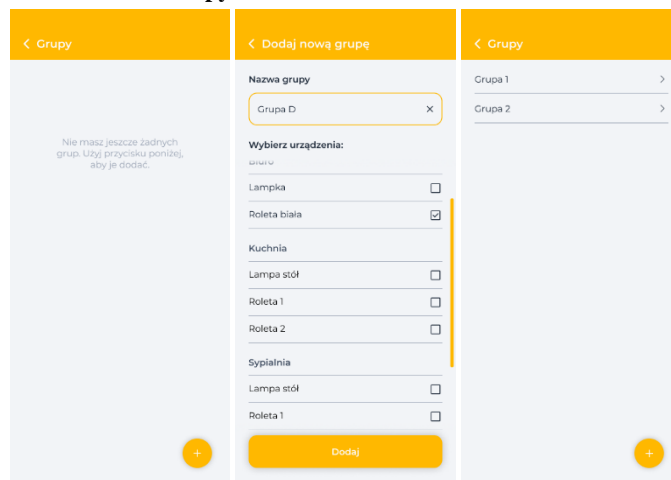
< Grupy

Nie masz jeszcze żadnych grup. Użyj przycisku poniżej, aby je dodać.

+

< Dodaj nową grupę

Nazwa grupy

Grupa D ×

Wybierz urządzenia:

Biuro

Lampka ☐

Roleta biała ☑

Kuchnia

Lampa stół ☐

Roleta 1 ☐

Roleta 2 ☐

Sypialnia

Lampa stół ☐

Roleta 1 ☐

Dodaj

< Grupy

Grupa 1 >

Grupa 2 >

+